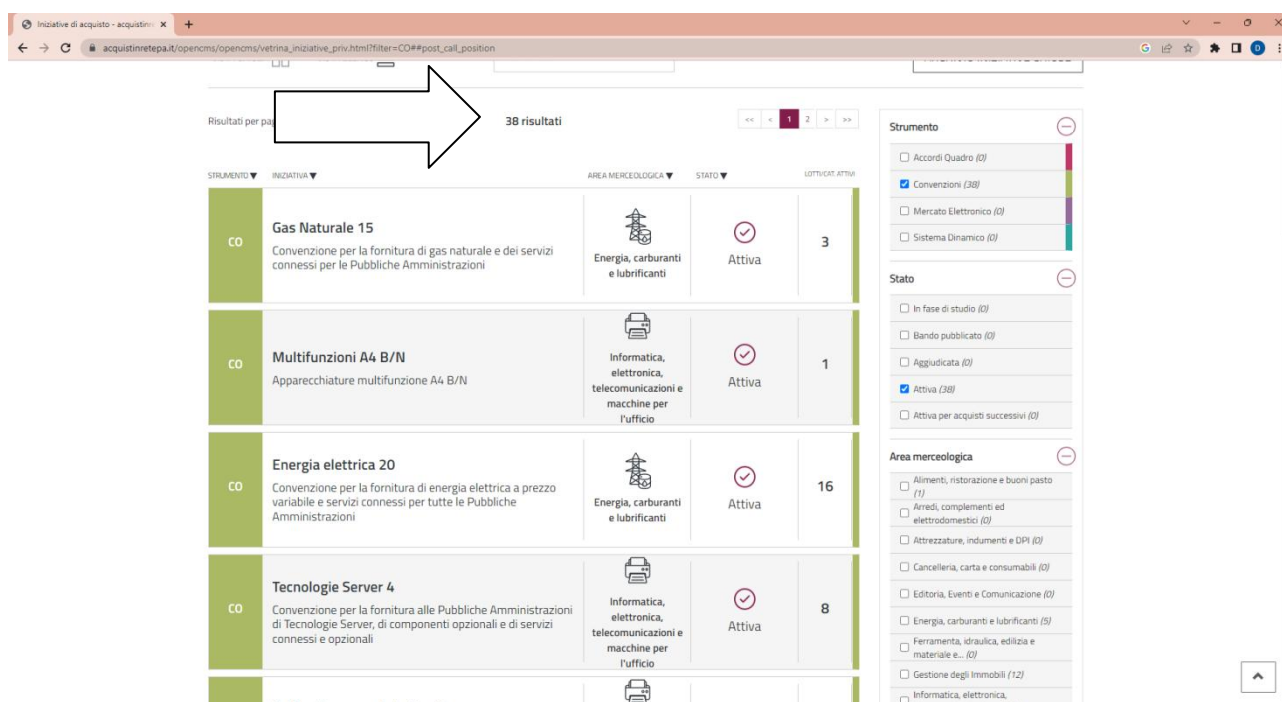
Iniziative di acquisto - acquistin ×

acquistinretepa.it/opencms/opencms/vetrina_iniziative_priv.html?filter=CO##post_call_position

Risultati per pa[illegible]

38 risultati

<< < 1 2 > >>

STRUMENTO ▼ INIZIATIVA ▼ AREA MERCEOLOGICA ▼ STATO ▼ LOTTI/CAT. ATTIVI

CO
Gas Naturale 15
Convenzione per la fornitura di gas naturale e dei servizi connessi per le Pubbliche Amministrazioni
Energia, carburanti e lubrificanti
Attiva
3

CO
Multifunzioni A4 B/N
Apparecchiature multifunzione A4 B/N
Informatica, elettronica, telecomunicazioni e macchine per l'ufficio
Attiva
1

CO
Energia elettrica 20
Convenzione per la fornitura di energia elettrica a prezzo variabile e servizi connessi per tutte le Pubbliche Amministrazioni
Energia, carburanti e lubrificanti
Attiva
16

CO
Tecnologie Server 4
Convenzione per la fornitura alle Pubbliche Amministrazioni di Tecnologie Server, di componenti opzionali e di servizi connessi e opzionali
Informatica, elettronica, telecomunicazioni e macchine per l'ufficio
Attiva
8

Strumento
Accordi Quadro (0)
Convenzioni (38)
Mercato Elettronico (0)
Sistema Dinamico (0)

Stato
In fase di studio (0)
Bando pubblicato (0)
Aggiudicata (0)
Attiva (38)
Attiva per acquisti successivi (0)

Area merceologica
Alimenti, ristorazione e buoni pasto (1)
Arredi, complementi ed elettrodomestici (0)
Attrezzature, indumenti e DPI (0)
Cancelleria, carta e consumabili (0)
Editoria, Eventi e Comunicazione (0)
Energia, carburanti e lubrificanti (5)
Ferramenta, idraulica, edilizia e materiale e... (0)
Gestione degli Immobili (12)
Informatica, elettronica,